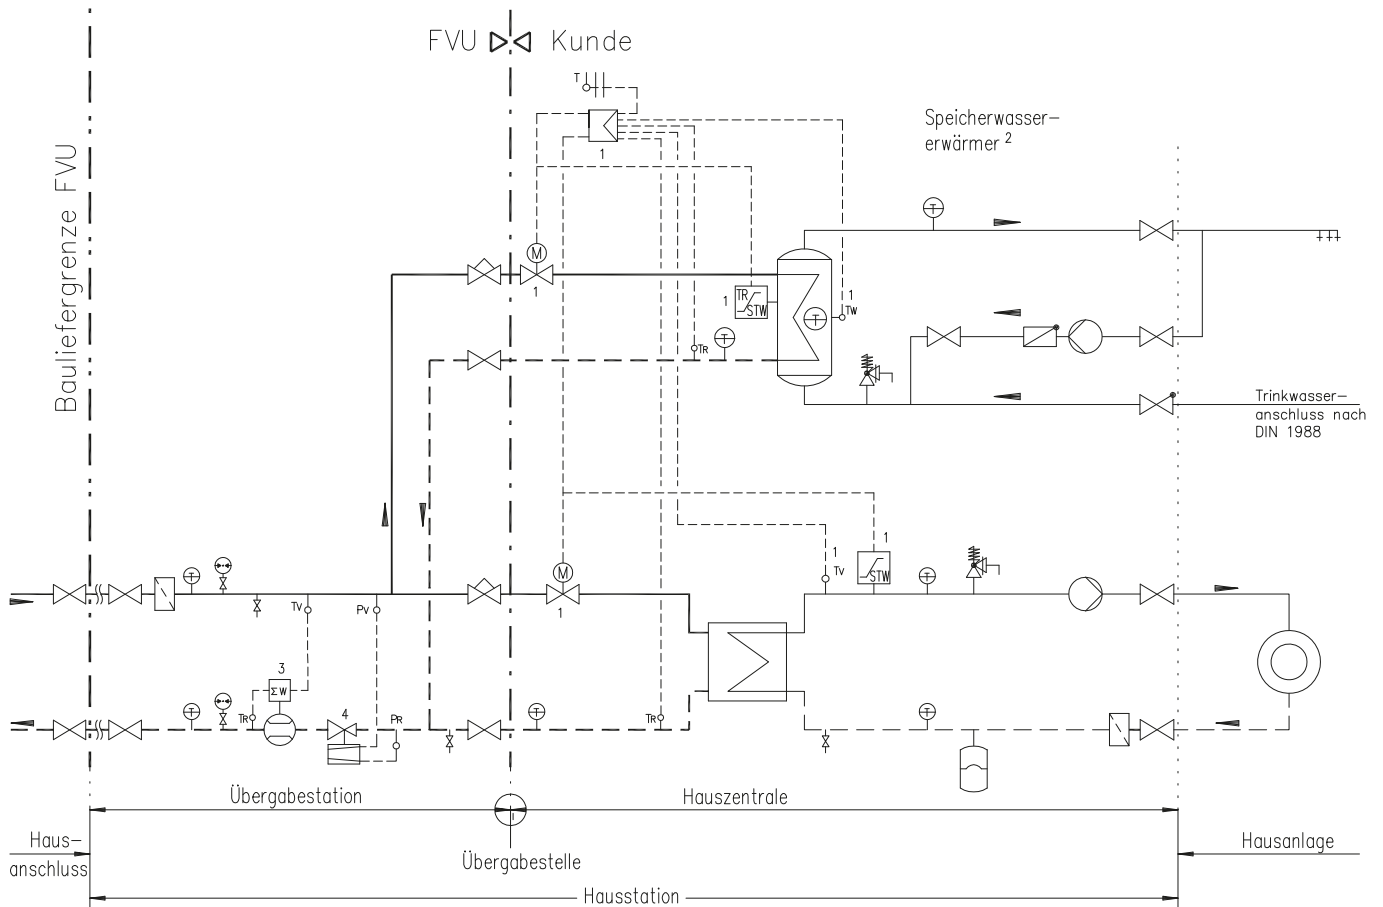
FVU Kunde

Bauliefergrenze FVU

Speicherwasser­erwärmer $^2$

T

1

TR STW

1

1 TW

TR

Trinkwasser­anschluss nach DIN 1988

1

1 TV

1 STW

TV

PV

3 ΣW

TR

4

PR

TR

Übergabestation

Hauszentrale

Haus­anschluss

Übergabestelle

Hausanlage

Hausstation